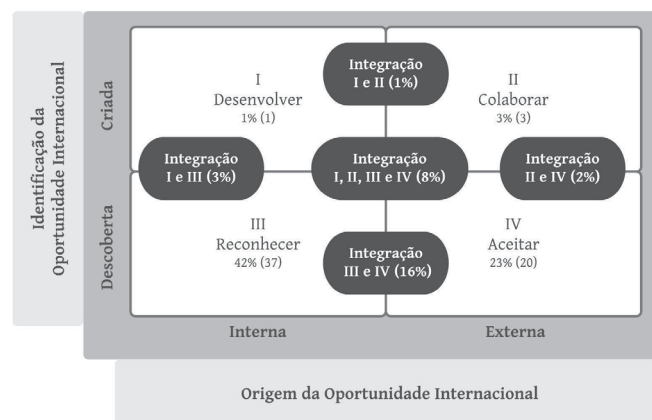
Identificação da Oportunidade Internacional

Criada

Descoberta

I
Desenvolver
1% (1)

Integração
I e II (1%)

II
Colaborar
3% (3)

Integração
I e III (3%)

Integração
I, II, III e IV (8%)

Integração
II e IV (2%)

III
Reconhecer
42% (37)

Integração
III e IV (16%)

IV
Aceitar
23% (20)

Interna

Externa

Origem da Oportunidade Internacional